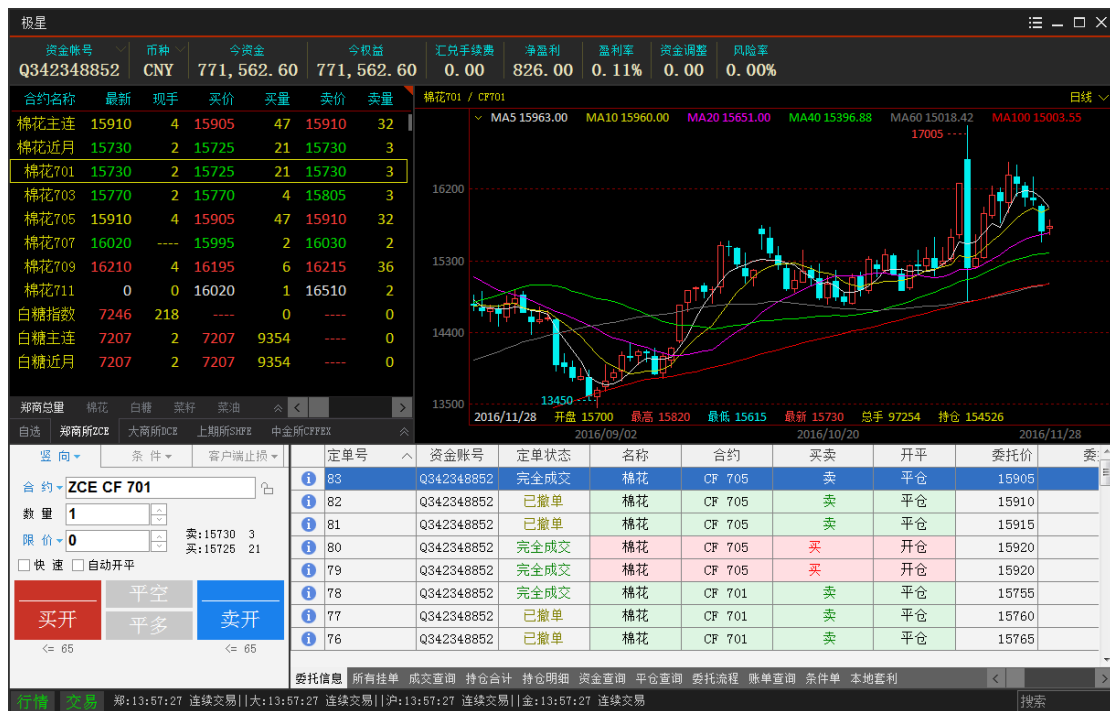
极星

| 资金帐号 | 币种 | 今资金 | 今权益 | 汇兑手续费 | 净盈利 | 盈利率 | 资金调整 | 风险率 |
|---|---|---|---|---|---|---|---|---|
| Q342348852 | CNY | 771,562.60 | 771,562.60 | 0.00 | 826.00 | 0.11% | 0.00 | 0.00% |

| 合约名称 | 最新 | 现手 | 买价 | 买量 | 卖价 | 卖量 |
|---|---|---|---|---|---|---|
| 棉花主连 | 15910 | 4 | 15905 | 47 | 15910 | 32 |
| 棉花近月 | 15730 | 2 | 15725 | 21 | 15730 | 3 |
| 棉花701 | 15730 | 2 | 15725 | 21 | 15730 | 3 |
| 棉花703 | 15770 | 2 | 15770 | 4 | 15805 | 3 |
| 棉花705 | 15910 | 4 | 15905 | 47 | 15910 | 32 |
| 棉花707 | 16020 | ---- | 15995 | 2 | 16030 | 2 |
| 棉花709 | 16210 | 4 | 16195 | 6 | 16215 | 36 |
| 棉花711 | 0 | 0 | 16020 | 1 | 16510 | 2 |
| 白糖指数 | 7246 | 218 | ---- | 0 | ---- | 0 |
| 白糖主连 | 7207 | 2 | 7207 | 9354 | ---- | 0 |
| 白糖近月 | 7207 | 2 | 7207 | 9354 | ---- | 0 |

郑商总量 棉花 白糖 菜籽 菜油
自选 郑商所ZCE 大商所DCE 上期所SHFE 中金所CFFEX

棉花701 / CF701 日线
MA5 15963.00 MA10 15960.00 MA20 15651.00 MA40 15396.88 MA60 15018.42 MA100 15003.55
17005
16200
15300
14400
13500
13450
2016/11/28 开盘 15700 最高 15820 最低 15615 最新 15730 总手 97254 持仓 154526
2016/09/02 2016/10/20 2016/11/28

竖向 条件 客户端止损
合约 ZCE CF 701
数量 1
限价 0
卖:15730 3
买:15725 21
快速 自动开平
买开 平空 平多 卖开
<= 65 <= 65

| 定单号 | 资金账号 | 定单状态 | 名称 | 合约 | 买卖 | 开平 | 委托价 |
|---|---|---|---|---|---|---|---|
| 83 | Q342348852 | 完全成交 | 棉花 | CF 705 | 卖 | 平仓 | 15905 |
| 82 | Q342348852 | 已撤单 | 棉花 | CF 705 | 卖 | 平仓 | 15910 |
| 81 | Q342348852 | 已撤单 | 棉花 | CF 705 | 卖 | 平仓 | 15915 |
| 80 | Q342348852 | 完全成交 | 棉花 | CF 705 | 买 | 开仓 | 15920 |
| 79 | Q342348852 | 完全成交 | 棉花 | CF 705 | 买 | 开仓 | 15920 |
| 78 | Q342348852 | 完全成交 | 棉花 | CF 701 | 卖 | 平仓 | 15755 |
| 77 | Q342348852 | 已撤单 | 棉花 | CF 701 | 卖 | 平仓 | 15760 |
| 76 | Q342348852 | 已撤单 | 棉花 | CF 701 | 卖 | 平仓 | 15765 |

委托信息 所有挂单 成交查询 持仓合计 持仓明细 资金查询 平仓查询 委托流程 账单查询 条件单 本地套利
行情 交易 郑:13:57:27 连续交易||大:13:57:27 连续交易||沪:13:57:27 连续交易||金:13:57:27 连续交易 搜索